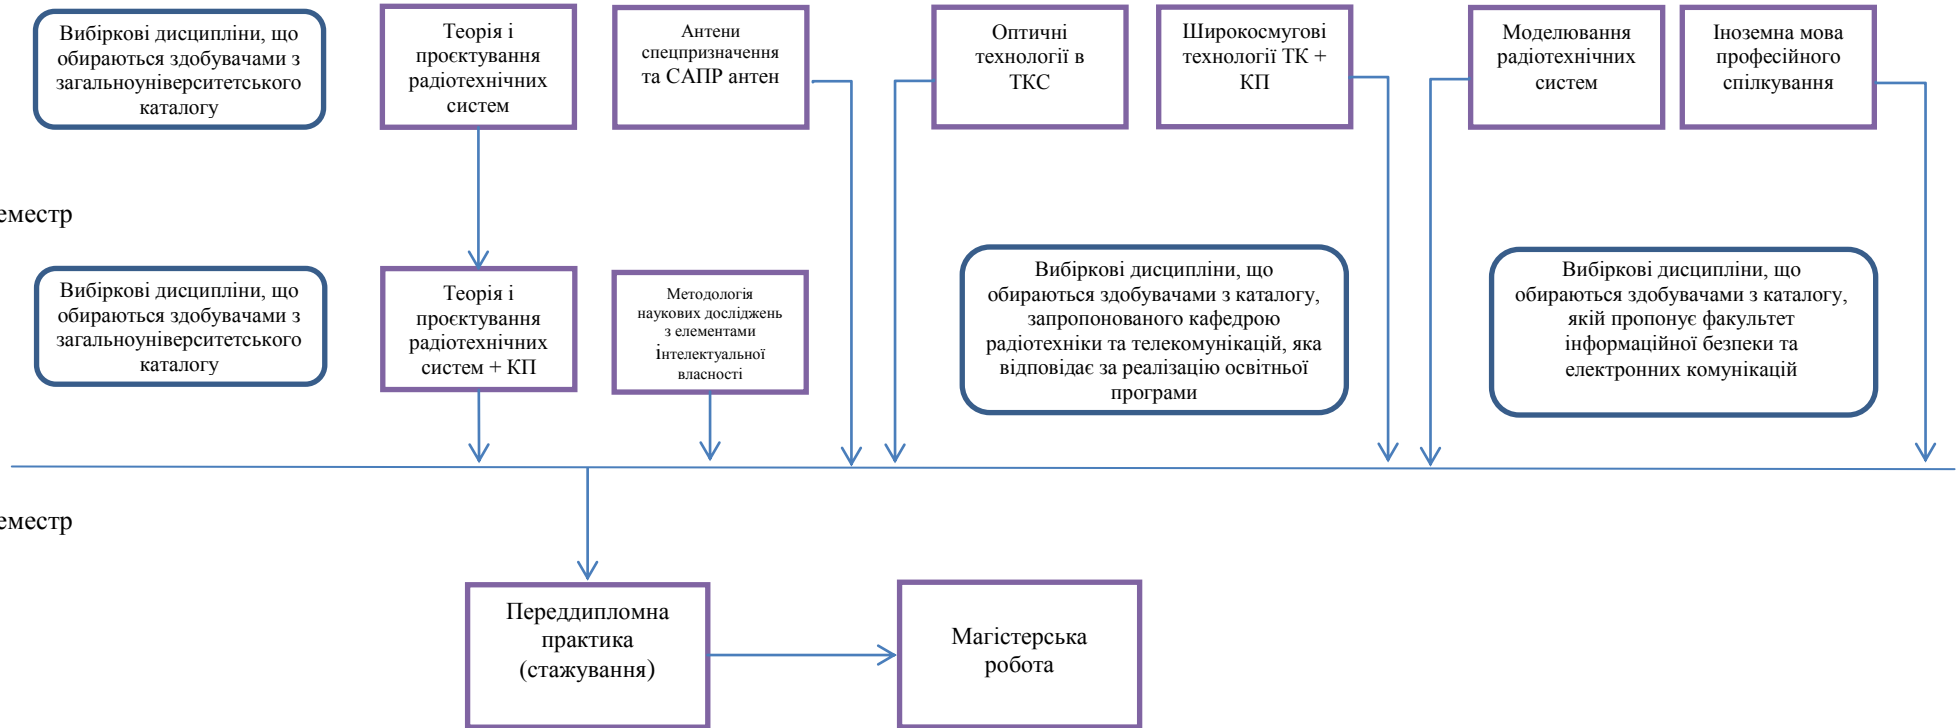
Вибіркові дисципліни, що обираються здобувачами з загальноуніверситетського каталогу

Теорія і проєктування радіотехнічних систем

Антени спецпризначення та САПР антен

Оптичні технології в ТКС

Широкосмугові технології ТК + КП

Моделювання радіотехнічних систем

Іноземна мова професійного спілкування

еместр

Вибіркові дисципліни, що обираються здобувачами з загальноуніверситетського каталогу

Теорія і проєктування радіотехнічних систем + КП

Методологія наукових досліджень з елементами Інтелектуальної власності

Вибіркові дисципліни, що обираються здобувачами з каталогу, запропонованого кафедрою радіотехніки та телекомунікацій, яка відповідає за реалізацію освітньої програми

Вибіркові дисципліни, що обираються здобувачами з каталогу, якій пропонує факультет інформаційної безпеки та електронних комунікацій

еместр

Переддипломна практика (стажування)

Магістерська робота